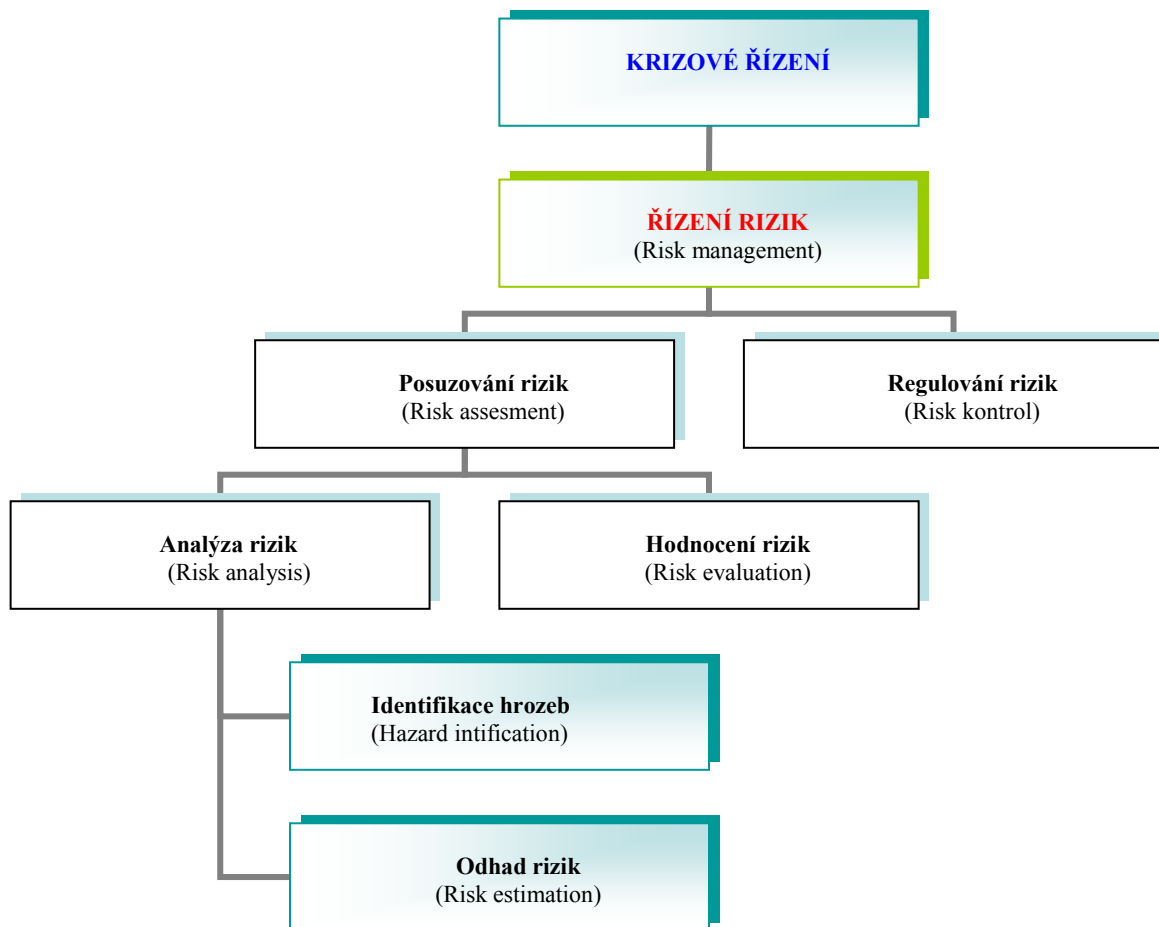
KRIZOVÉ ŘÍZENÍ

ŘÍZENÍ RIZIK
(Risk management)

Posuzování rizik
(Risk assesment)

Regulování rizik
(Risk kontrol)

Analýza rizik
(Risk analysis)

Hodnocení rizik
(Risk evaluation)

Identifikace hrozeb
(Hazard intification)

Odhad rizik
(Risk estimation)